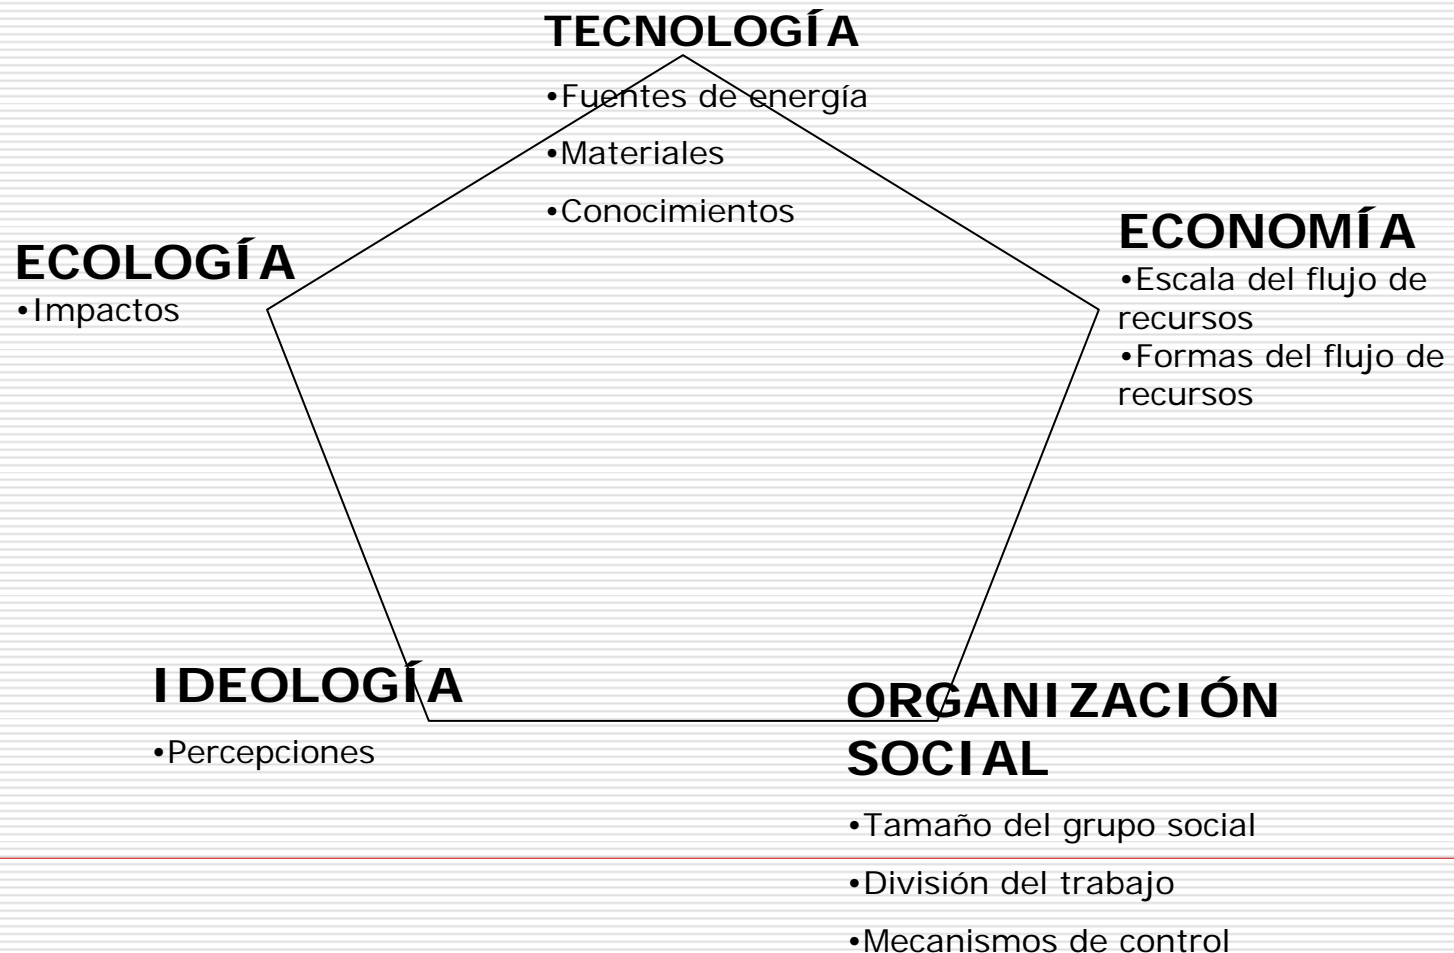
TECNOLOGÍA

•Fuentes de energía

•Materiales

•Conocimientos

ECOLOGÍA

•Impactos

ECONOMÍA

•Escala del flujo de recursos

•Formas del flujo de recursos

IDEOLOGÍA

•Percepciones

ORGANIZACIÓN SOCIAL

•Tamaño del grupo social

•División del trabajo

•Mecanismos de control